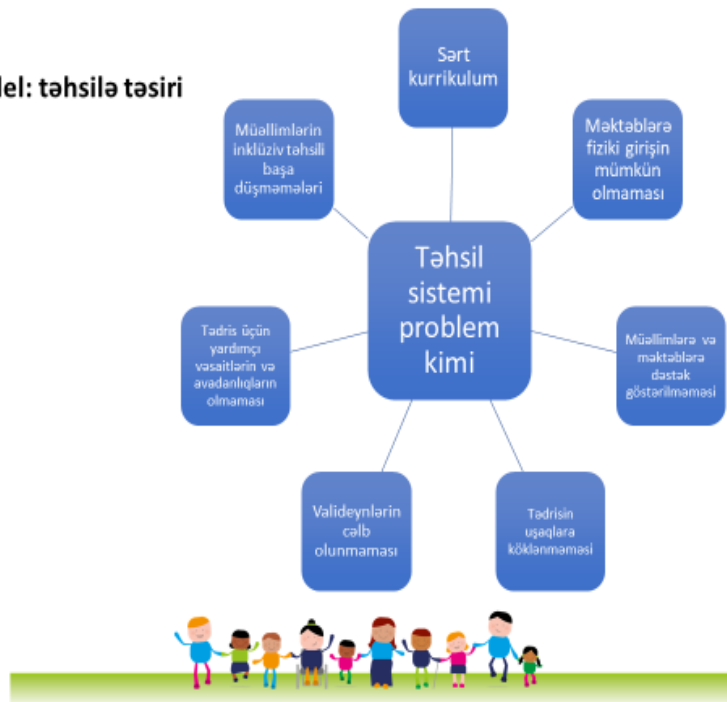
lel: təhsilə təsiri

Sərt kurrikulum

Müəllimlərin inklüziv təhsili başa düşməmələri

Məktəblərə fiziki girişin mümkün olmaması

Təhsil sistemi problem kimi

Tədris üçün yardımçı vəsaitlərin və avadanlıqların olmaması

Müəllimlərə və məktəblərə dəstək göstərilməməsi

Valideynlərin cəlb olunmaması

Tədrisin uşaqlara köklənməməsi